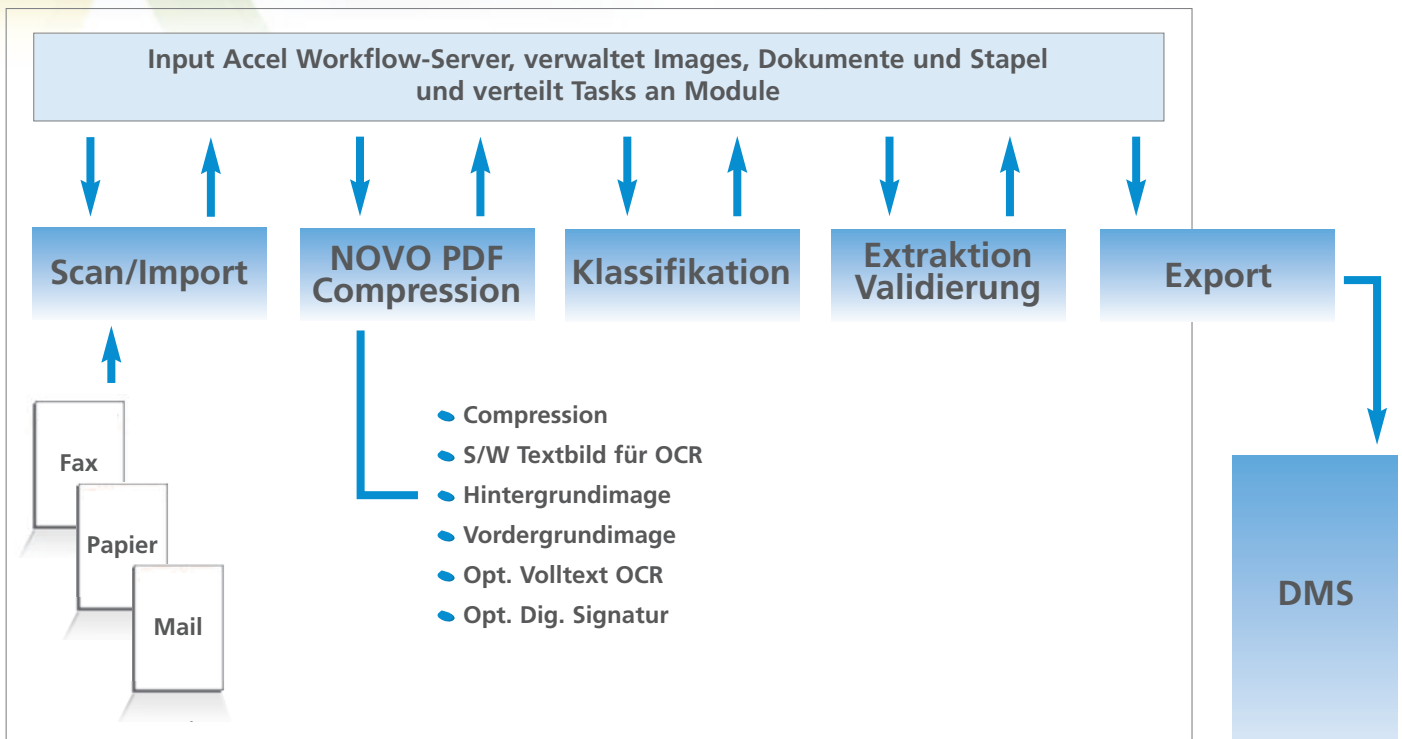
Input Accel Workflow-Server, verwaltet Images, Dokumente und Stapel
und verteilt Tasks an Module

Scan/Import

NOVO PDF Compression

Klassifikation

Extraktion Validierung

Export

Fax

Papier

Mail

- Compression
- S/W Textbild für OCR
- Hintergrundimage
- Vordergrundimage
- Opt. Volltext OCR
- Opt. Dig. Signatur

DMS